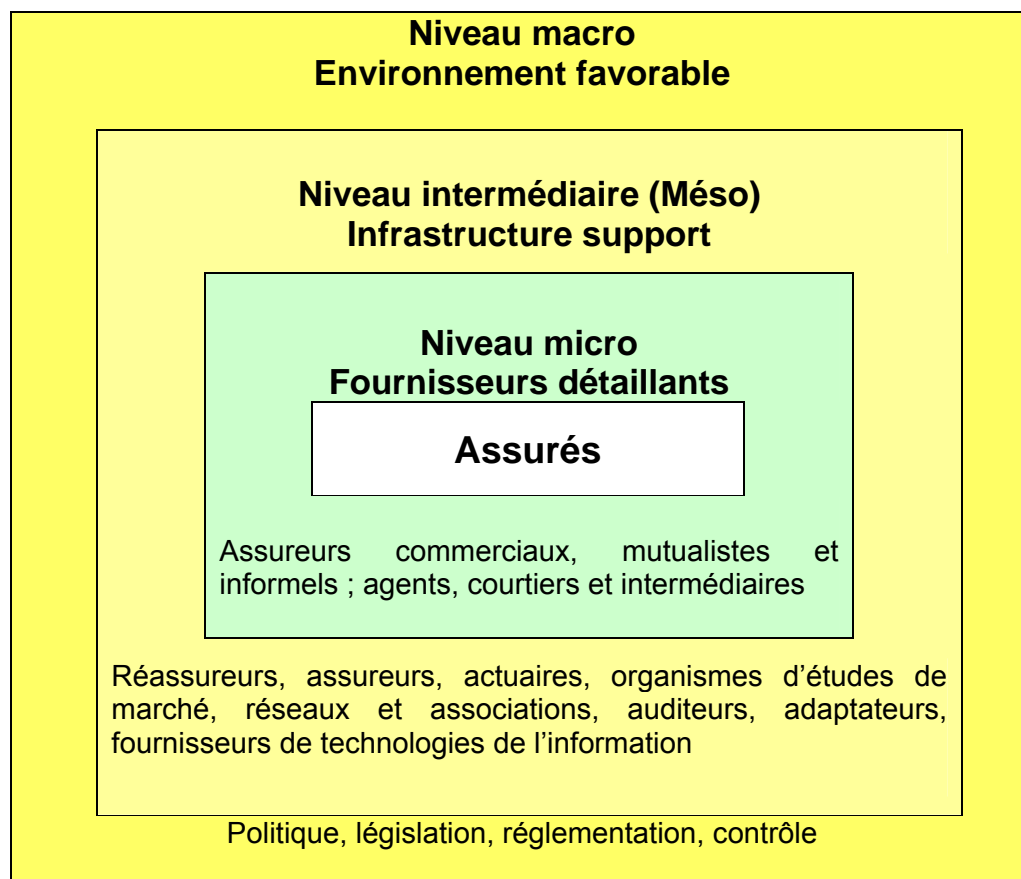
Niveau macro
Environnement favorable

Niveau intermédiaire (Méso)
Infrastructure support

Niveau micro
Fournisseurs détaillants

Assurés

Assureurs commerciaux, mutualistes et informels ; agents, courtiers et intermédiaires

Réassureurs, assureurs, actuaires, organismes d'études de marché, réseaux et associations, auditeurs, adaptateurs, fournisseurs de technologies de l'information

Politique, législation, réglementation, contrôle